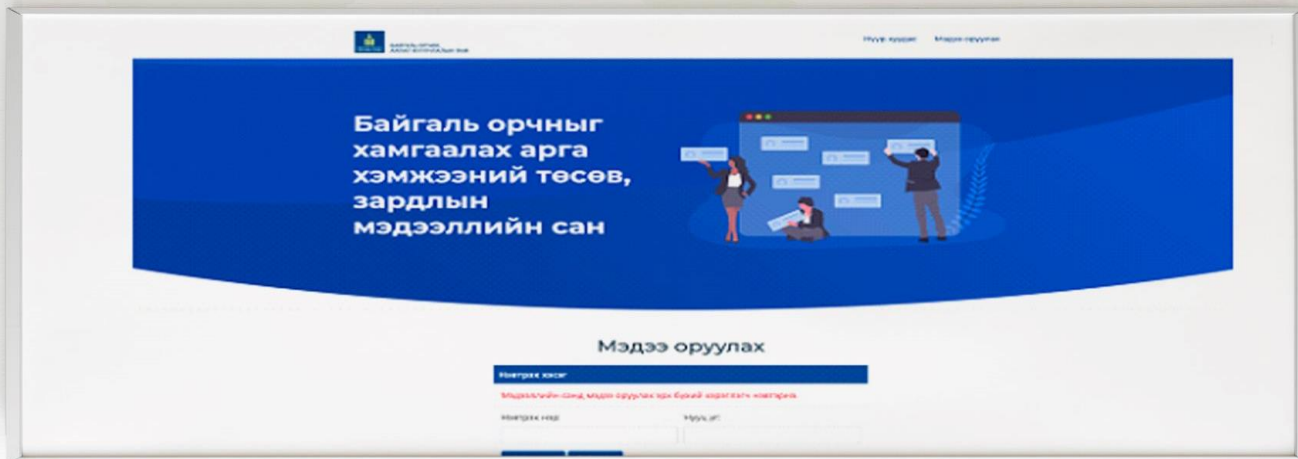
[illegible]

Нүүр хуудас Мэдээ оруулах

Байгаль орчныг хамгаалах арга хэмжээний төсөв, зардлын мэдээллийн сан

Мэдээ оруулах

Нэвтрэх хэсэг

Мэдээллийн санд мэдээ оруулах эрх бүхий хэрэглэгч нэвтэрнэ

Нэвтрэх нэр

Нууц үг